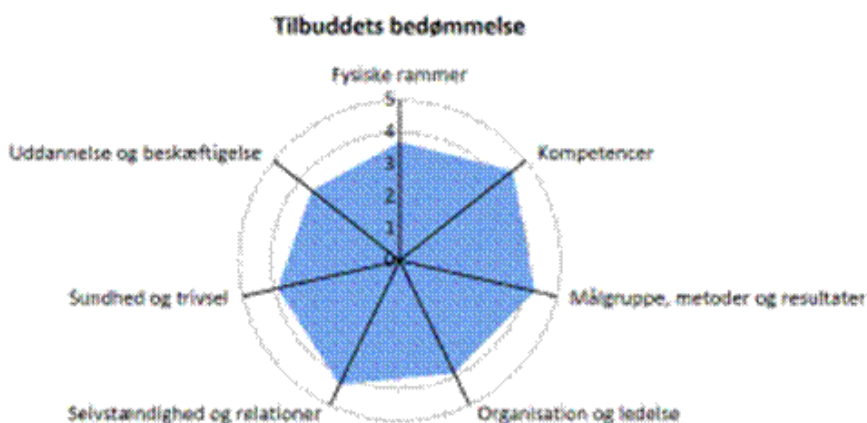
Tilbuddets bedømmelse

Fysiske rammer

5
4
3
2
1
0

Kompetencer

Målgruppe, metoder og resultater

Organisation og ledelse

Selvstændighed og relationer

Sundhed og trivsel

Uddannelse og beskæftigelse